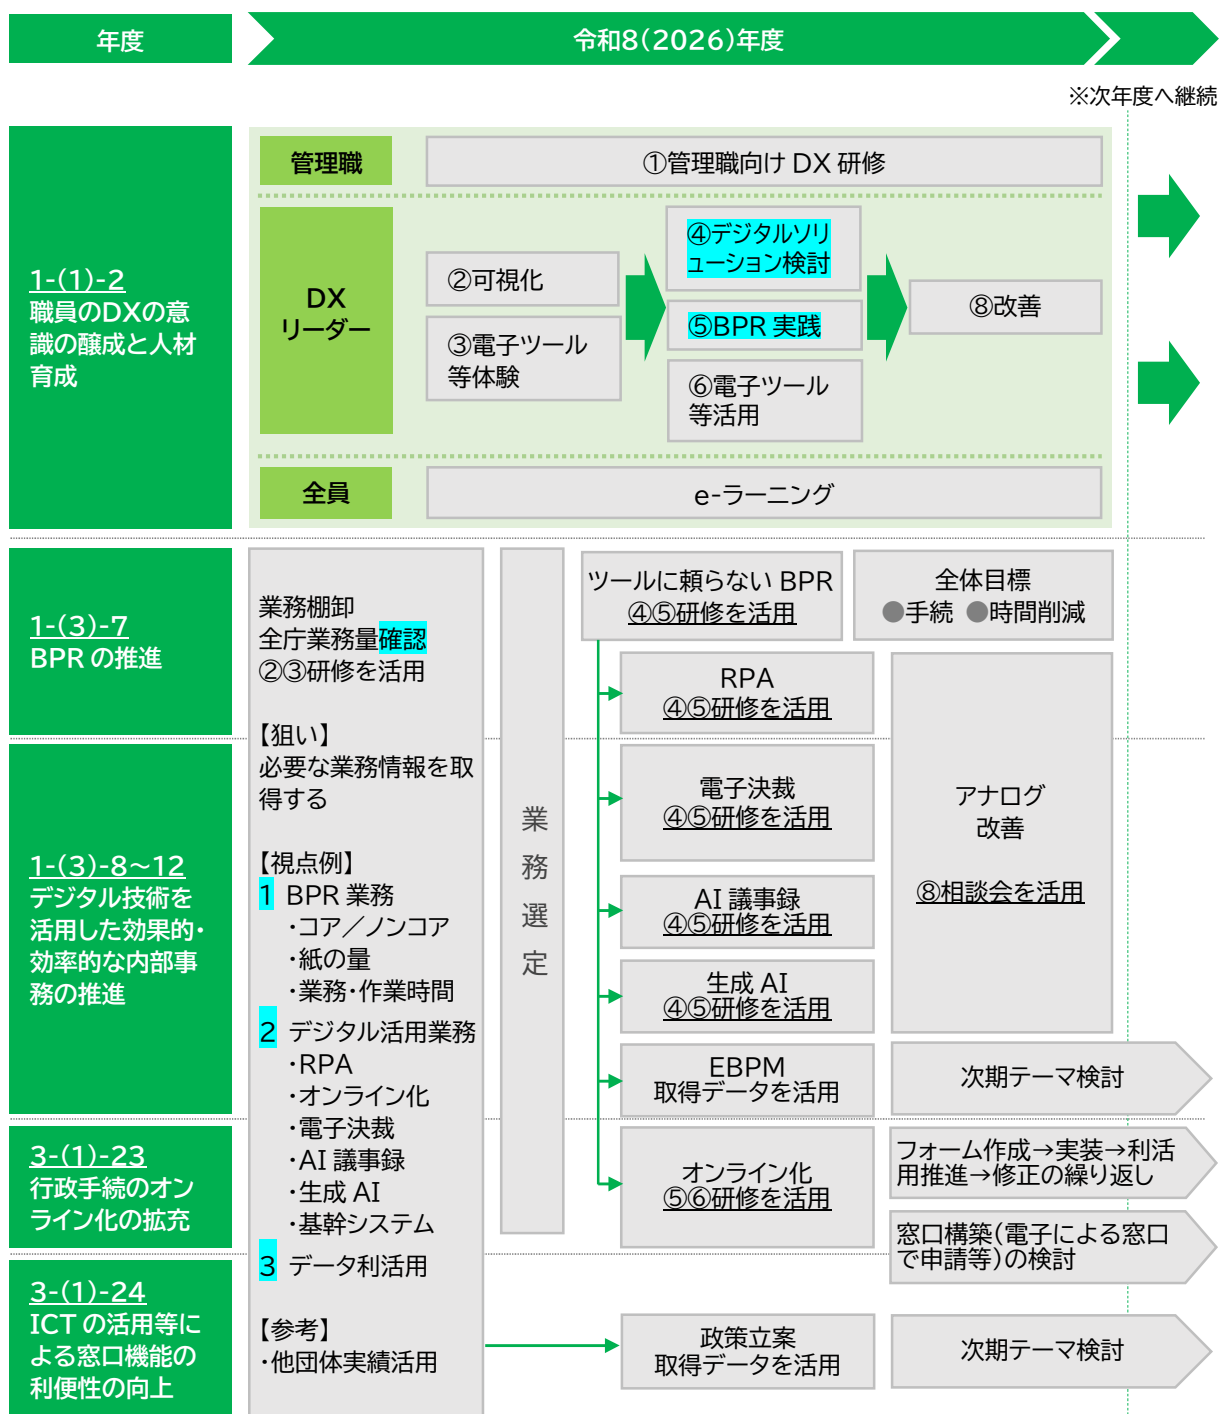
年度

令和8(2026)年度

※次年度へ継続

1-(1)-2
職員のDXの意識の醸成と人材育成

管理職

①管理職向け DX 研修

DX
リーダー

②可視化

③電子ツール等体験

④デジタルソリューション検討

⑤BPR 実践

⑥電子ツール等活用

⑧改善

全員

e-ラーニング

1-(3)-7
BPR の推進

1-(3)-8~12
デジタル技術を活用した効果的・効率的な内部事務の推進

3-(1)-23
行政手続のオンライン化の拡充

3-(1)-24
ICT の活用等による窓口機能の利便性の向上

業務棚卸
全庁業務量確認
②③研修を活用

【狙い】
必要な業務情報を取得する

【視点例】
1 BPR 業務
・コア/ノンコア
・紙の量
・業務・作業時間
2 デジタル活用業務
・RPA
・オンライン化
・電子決裁
・AI 議事録
・生成 AI
・基幹システム
3 データ利活用

【参考】
・他団体実績活用

業務選定

ツールに頼らない BPR
④⑤研修を活用

全体目標
●手続 ●時間削減

RPA
④⑤研修を活用

電子決裁
④⑤研修を活用

AI 議事録
④⑤研修を活用

生成 AI
④⑤研修を活用

アナログ改善

⑧相談会を活用

EBPM
取得データを活用

次期テーマ検討

オンライン化
⑤⑥研修を活用

フォーム作成→実装→利活用推進→修正の繰り返し

窓口構築(電子による窓口で申請等)の検討

政策立案
取得データを活用

次期テーマ検討